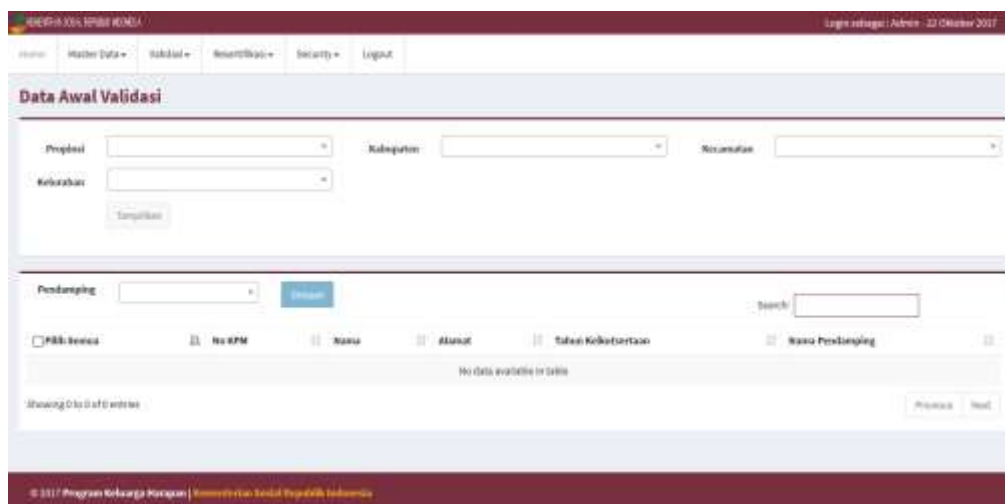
KEMENTERIAN SOSIAL REPUBLIK INDONESIA

Login sebagai : Admin · 22 Oktober 2017

Home | Master Data ▾ | Validasi ▾ | Resertifikasi ▾ | Security ▾ | Logout

Data Awal Validasi

Propinsi

Kabupaten

Kecamatan

Kelurahan

Tampilkan

Pendamping

Simpan

Search:

| Pilih Semua | No KPM | Nama | Alamat | Tahun Kepesertaan | Nama Pendamping |
|---|---|---|---|---|---|
| No data available in table | | | | | |

Showing 0 to 0 of 0 entries

Previous Next

© 2017 Program Keluarga Harapan | Kementerian Sosial Republik Indonesia